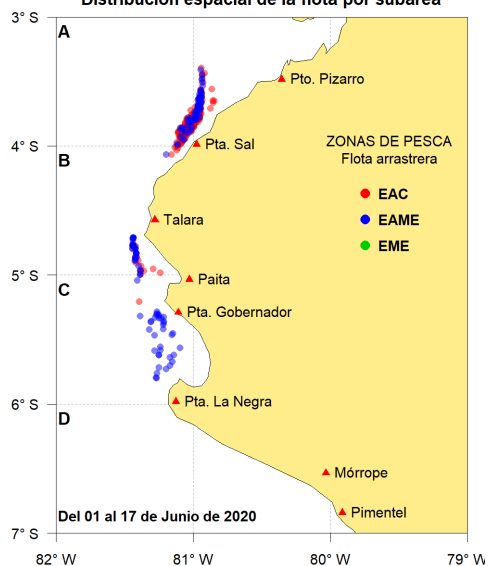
Distribución espacial de la flota por subárea

3° S
A
Pto. Pizarro
4° S
Pta. Sal
B
ZONAS DE PESCA
Flota arrastrera
EAC
EAME
EME
Talara
5° S
Paita
C
Pta. Gobernador
6° S
Pta. La Negra
D
Mórrope
Del 01 al 17 de Junio de 2020
Pimentel
7° S
82° W
81° W
80° W
79° W